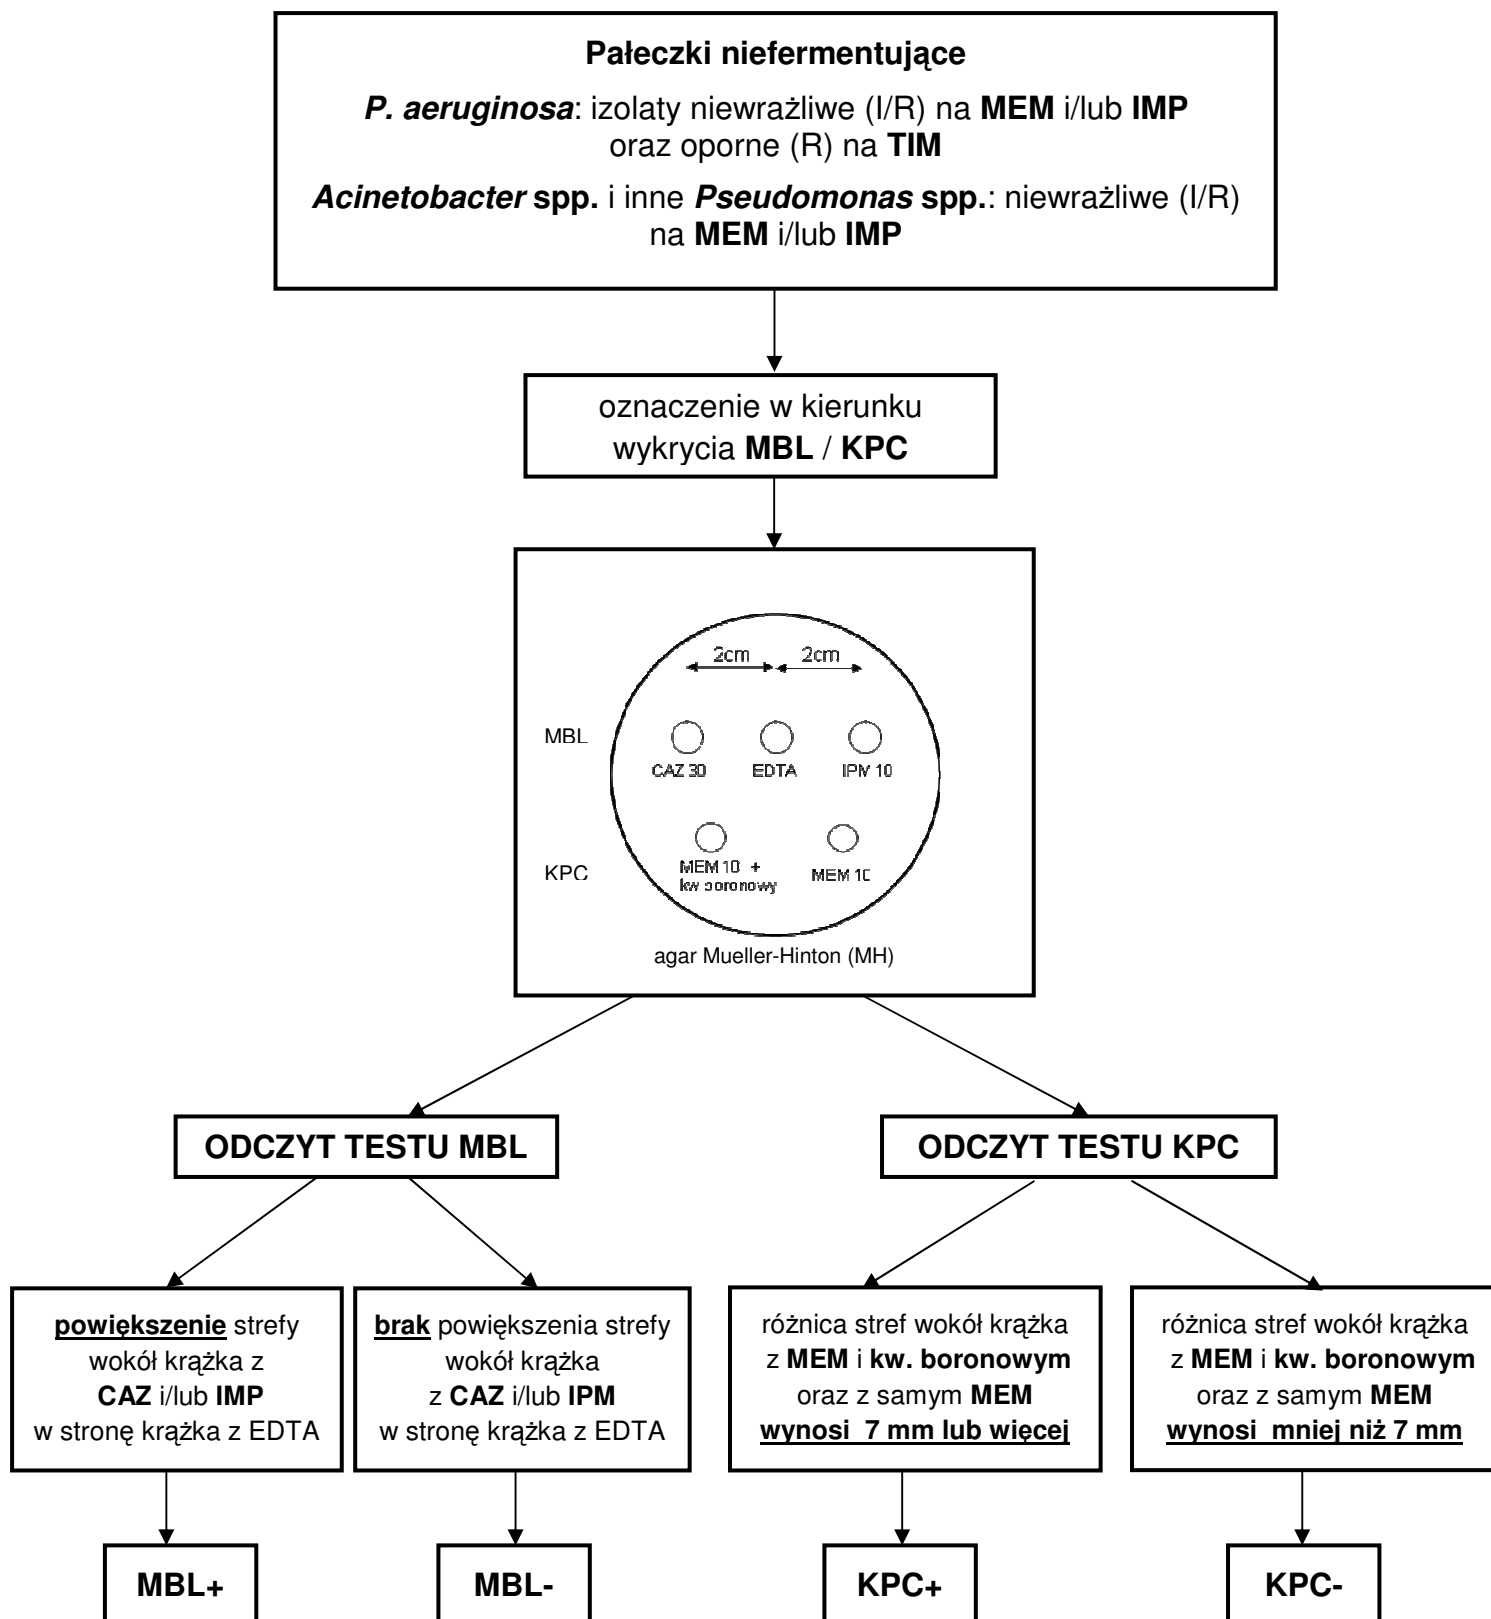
**Pałeczki niefermentujące**

***P. aeruginosa***: izolaty niewrażliwe (I/R) na **MEM** i/lub **IMP** oraz oporne (R) na **TIM**

***Acinetobacter* spp.** i inne ***Pseudomonas* spp.**: niewrażliwe (I/R) na **MEM** i/lub **IMP**

oznaczenie w kierunku wykrycia **MBL** / **KPC**

2cm 2cm

MBL

CAZ 30 EDTA IPM 10

KPC

MEM 10 + kw boronowy MEM 10

agar Mueller-Hinton (MH)

**ODCZYT TESTU MBL**

**ODCZYT TESTU KPC**

**powiększenie** strefy wokół krążka z **CAZ** i/lub **IMP** w stronę krążka z EDTA

**brak** powiększenia strefy wokół krążka z **CAZ** i/lub **IPM** w stronę krążka z EDTA

różnica stref wokół krążka z **MEM** i **kw. boronowym** oraz z samym **MEM** **wynosi 7 mm lub więcej**

różnica stref wokół krążka z **MEM** i **kw. boronowym** oraz z samym **MEM** **wynosi mniej niż 7 mm**

**MBL+**

**MBL-**

**KPC+**

**KPC-**